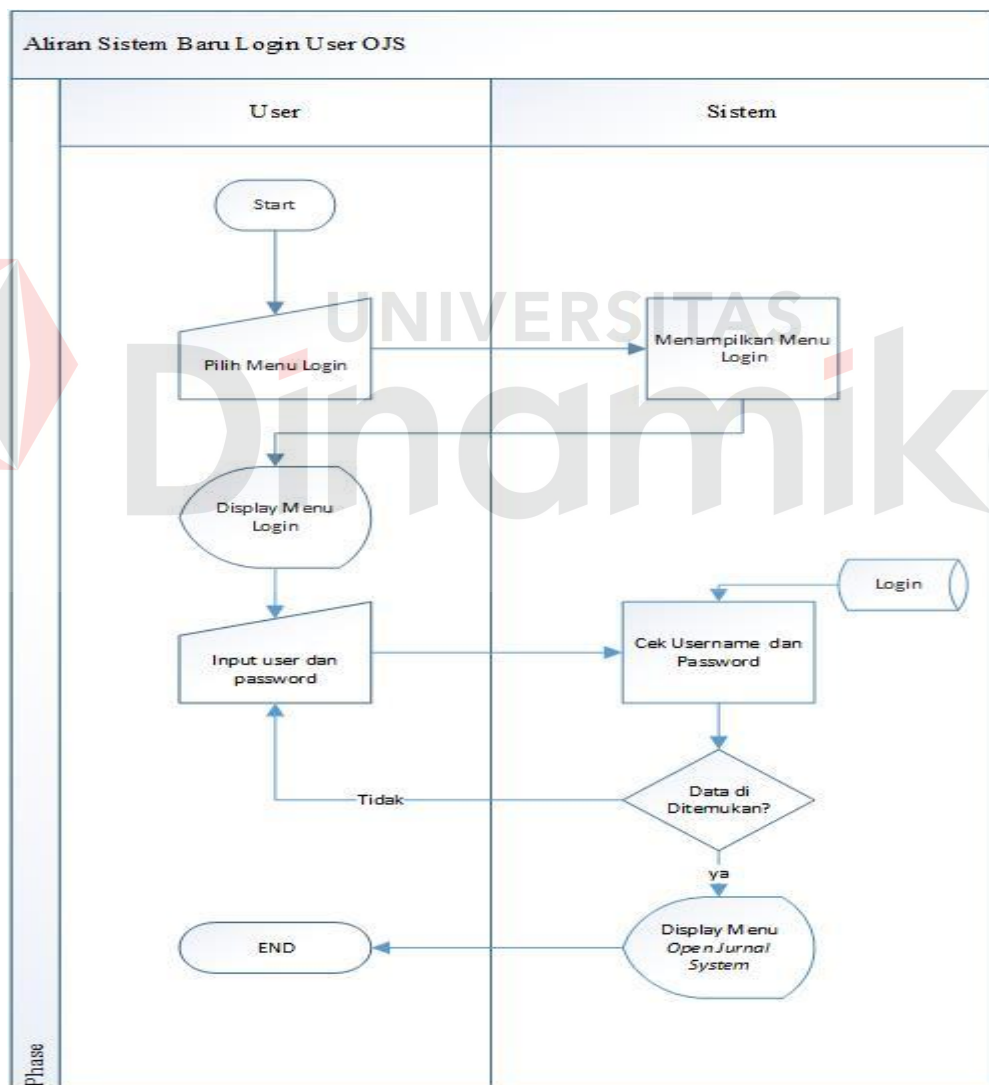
Aliran Sistem Baru Login User OJS

User

Sistem

Start

UNIVERSITAS

Dinamika

Pilih Menu Login

Menampilkan Menu Login

Display Menu Login

Login

Input user dan password

Cek Username dan Password

Tidak

Data di Ditemukan?

ya

END

Display Menu *Open Jurnal System*

Phase